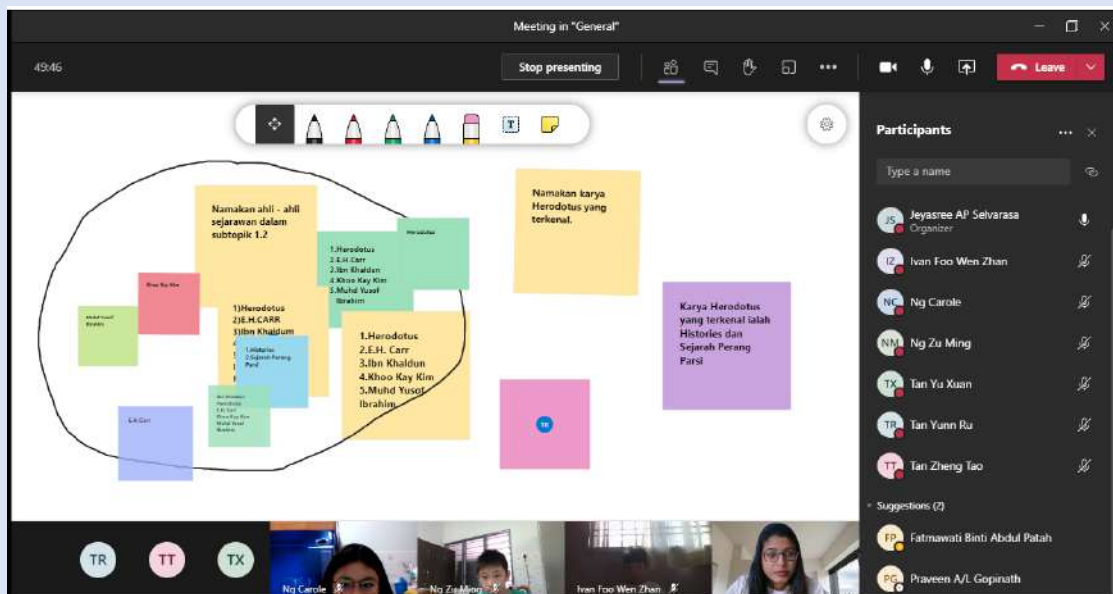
Meeting in "General"

45:46

Stop presenting

Leave

Namakan ahli - ahli sejarawan dalam subtopik 1.2

1.Herodotus
2.E.H. Carr
3.Ibn Khaldun
4.Khoo Kay Kim
5.Muhd Yusof Ibrahim

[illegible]

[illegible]

1)Herodotus
2)E.H.CARR
3)Ibn Khaldum
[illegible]

1.Histories
2.Sejarah Perang Parsi

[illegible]

1.Herodotus
2.E.H. Carr
3.Ibn Khaldun
4.Khoo Kay Kim
5.Muhd Yusof Ibrahim

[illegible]

E.H.Carr

Namakan karya Herodotus yang terkenal.

Karya Herodotus yang terkenal ialah Histories dan Sejarah Perang Parsi

TR

Participants

Type a name

JS Jeyasree AP Selvarasa
Organizer

IZ Ivan Foo Wen Zhan

NC Ng Carole

NM Ng Zu Ming

TX Tan Yu Xuan

TR Tan Yunn Ru

TT Tan Zheng Tao

Suggestions (2)

FP Fatmawati Binti Abdul Patah

PG Praveen A/L Gopinath

TR TT TX

Ng Carole

Ng Zu Ming

Ivan Foo Wen Zhan